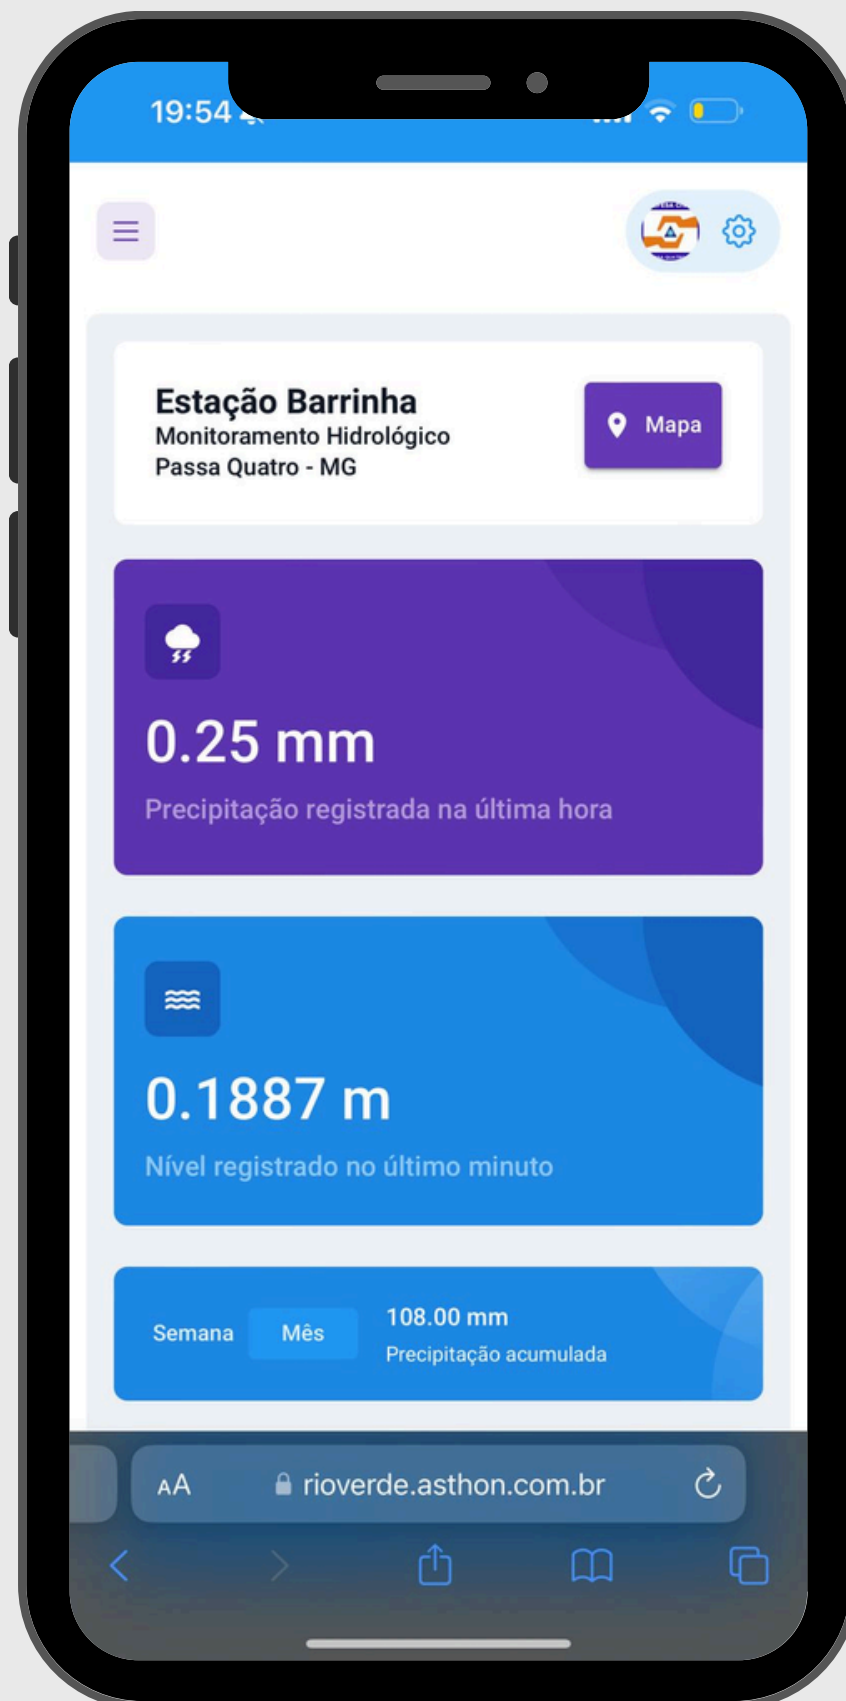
19:54

Estação Barrinha
Monitoramento Hidrológico
Passa Quatro - MG

Mapa

0.25 mm
Precipitação registrada na última hora

0.1887 m
Nível registrado no último minuto

Semana Mês
108.00 mm
Precipitação acumulada

AA rioverde.asthon.com.br